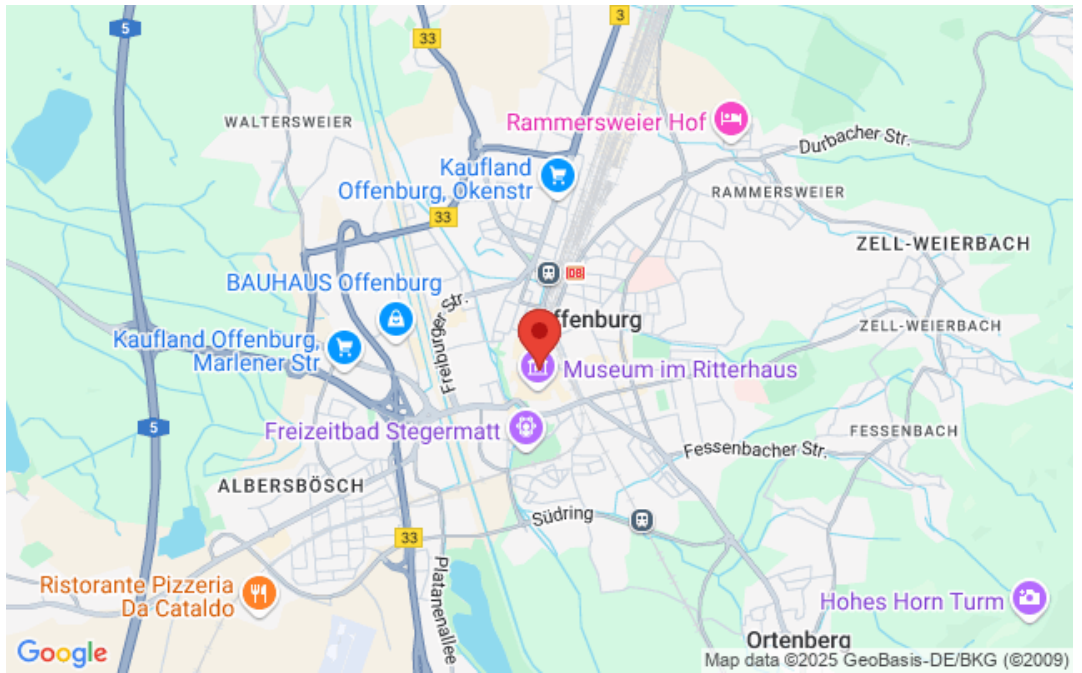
5
3
33
WALTERSWEIER
Rammersweier Hof
Durbacher Str.
Kaufland Offenburg, Okenstr
RAMMERSWEIER
33
ZELL-WEIERBACH
DB
BAUHAUS Offenburg
Freiburger Str.
ffenburg
ZELL-WEIERBACH
Kaufland Offenburg, Marlener Str
Museum im Ritterhaus
5
Freizeitbad Stegermatt
Fessenbacher Str.
FESSENBACH
ALBERSBÖSCH
Südring
33
Platanenallee
Ristorante Pizzeria Da Cataldo
Hohes Horn Turm
Ortenberg
Google
Map data ©2025 GeoBasis-DE/BKG (©2009)